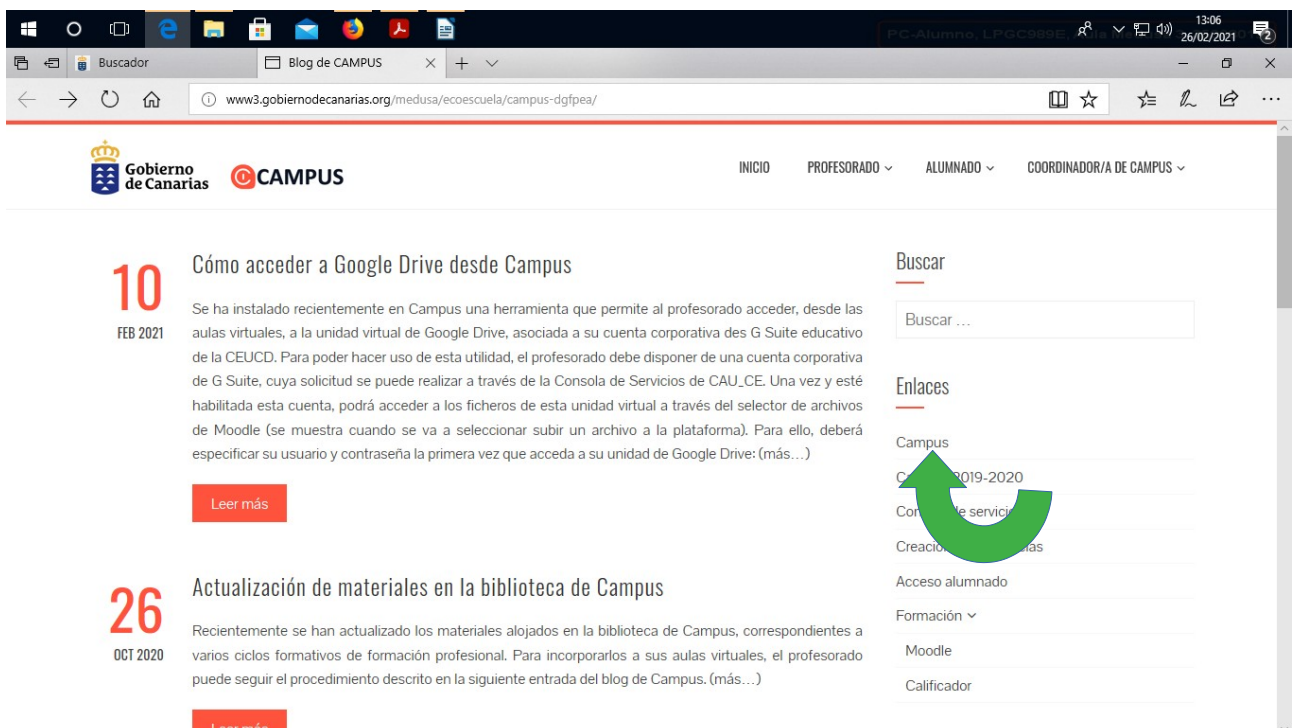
PC-Alumno, LPGC989E, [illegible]

13:06
26/02/2021

Buscador

Blog de CAMPUS

www3.gobiernodecanarias.org/medusa/ecoescuela/campus-dgfpea/

Gobierno de Canarias

CAMPUS

INICIO PROFESORADO ALUMNADO COORDINADOR/A DE CAMPUS

10
FEB 2021

Cómo acceder a Google Drive desde Campus

Se ha instalado recientemente en Campus una herramienta que permite al profesorado acceder, desde las aulas virtuales, a la unidad virtual de Google Drive, asociada a su cuenta corporativa des G Suite educativo de la CEUCD. Para poder hacer uso de esta utilidad, el profesorado debe disponer de una cuenta corporativa de G Suite, cuya solicitud se puede realizar a través de la Consola de Servicios de CAU_CE. Una vez y esté habilitada esta cuenta, podrá acceder a los ficheros de esta unidad virtual a través del selector de archivos de Moodle (se muestra cuando se va a seleccionar subir un archivo a la plataforma). Para ello, deberá especificar su usuario y contraseña la primera vez que acceda a su unidad de Google Drive: (más…)

Leer más

26
OCT 2020

Actualización de materiales en la biblioteca de Campus

Recientemente se han actualizado los materiales alojados en la biblioteca de Campus, correspondientes a varios ciclos formativos de formación profesional. Para incorporarlos a sus aulas virtuales, el profesorado puede seguir el procedimiento descrito en la siguiente entrada del blog de Campus. (más…)

Leer más

Buscar

Buscar …

Enlaces

Campus

C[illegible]2019-2020

Co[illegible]e servicio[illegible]

Creacio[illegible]as

Acceso alumnado

Formación

Moodle

Calificador